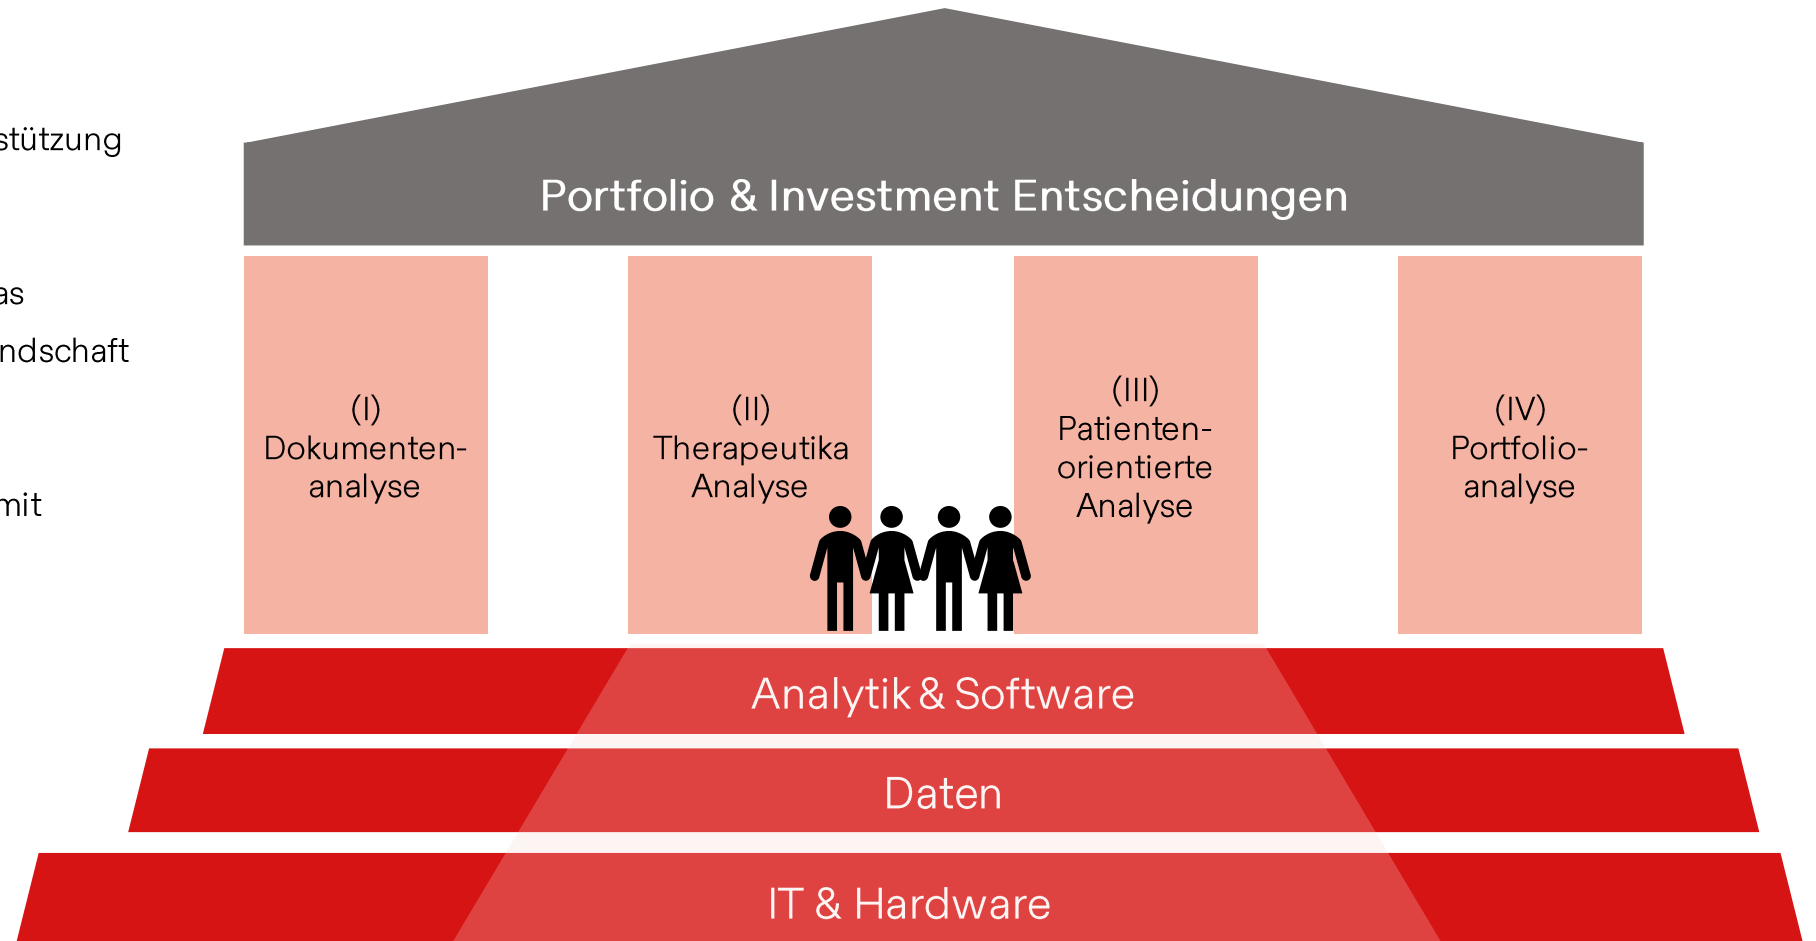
stützung

as

ndschaft

mit

Portfolio & Investment Entscheidungen

(I) Dokumentenanalyse

(II) Therapeutika Analyse

(III) Patientenorientierte Analyse

(IV) Portfolioanalyse

Analytik & Software

Daten

IT & Hardware